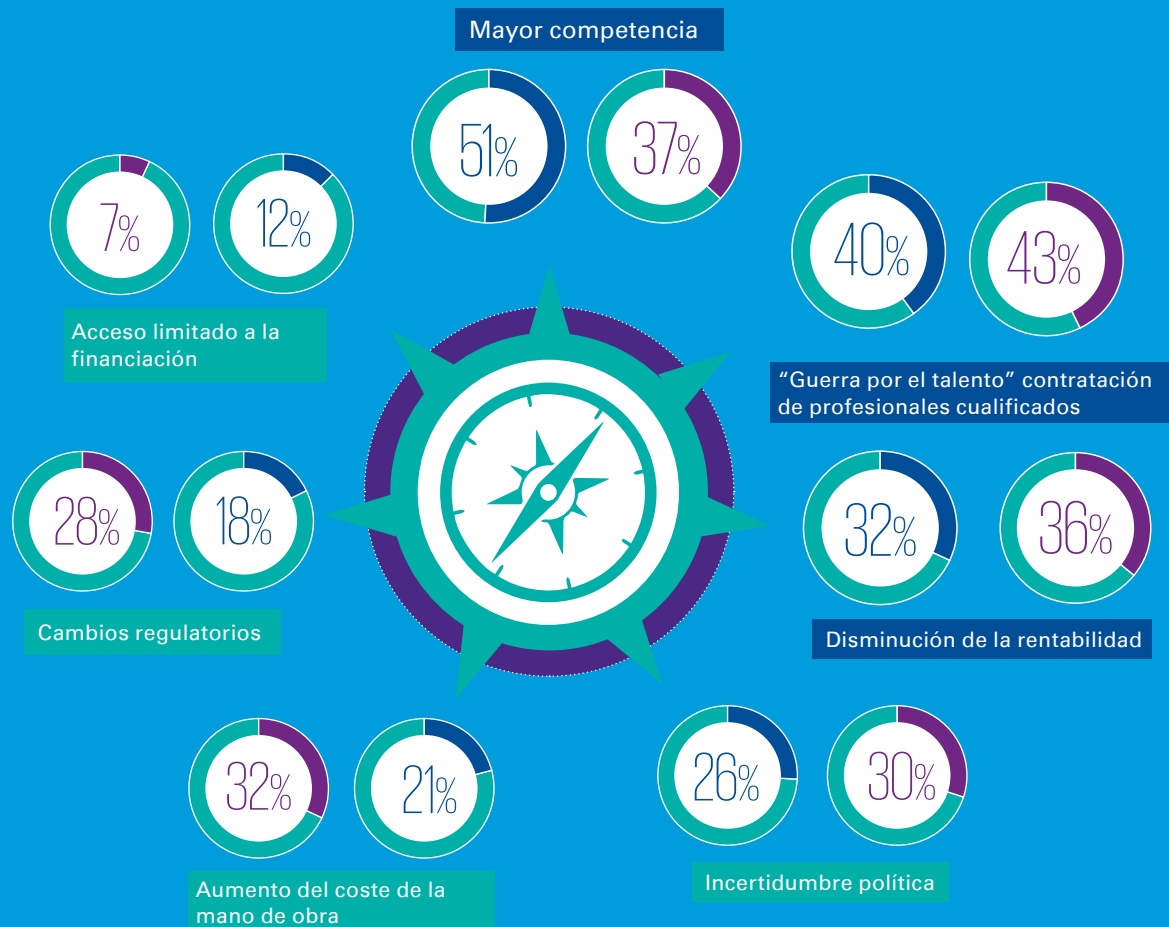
Mayor competencia

51%

37%

7%

12%

Acceso limitado a la financiación

40%

43%

"Guerra por el talento" contratación de profesionales cualificados

28%

18%

Cambios regulatorios

32%

36%

Disminución de la rentabilidad

32%

21%

Aumento del coste de la mano de obra

26%

30%

Incertidumbre política